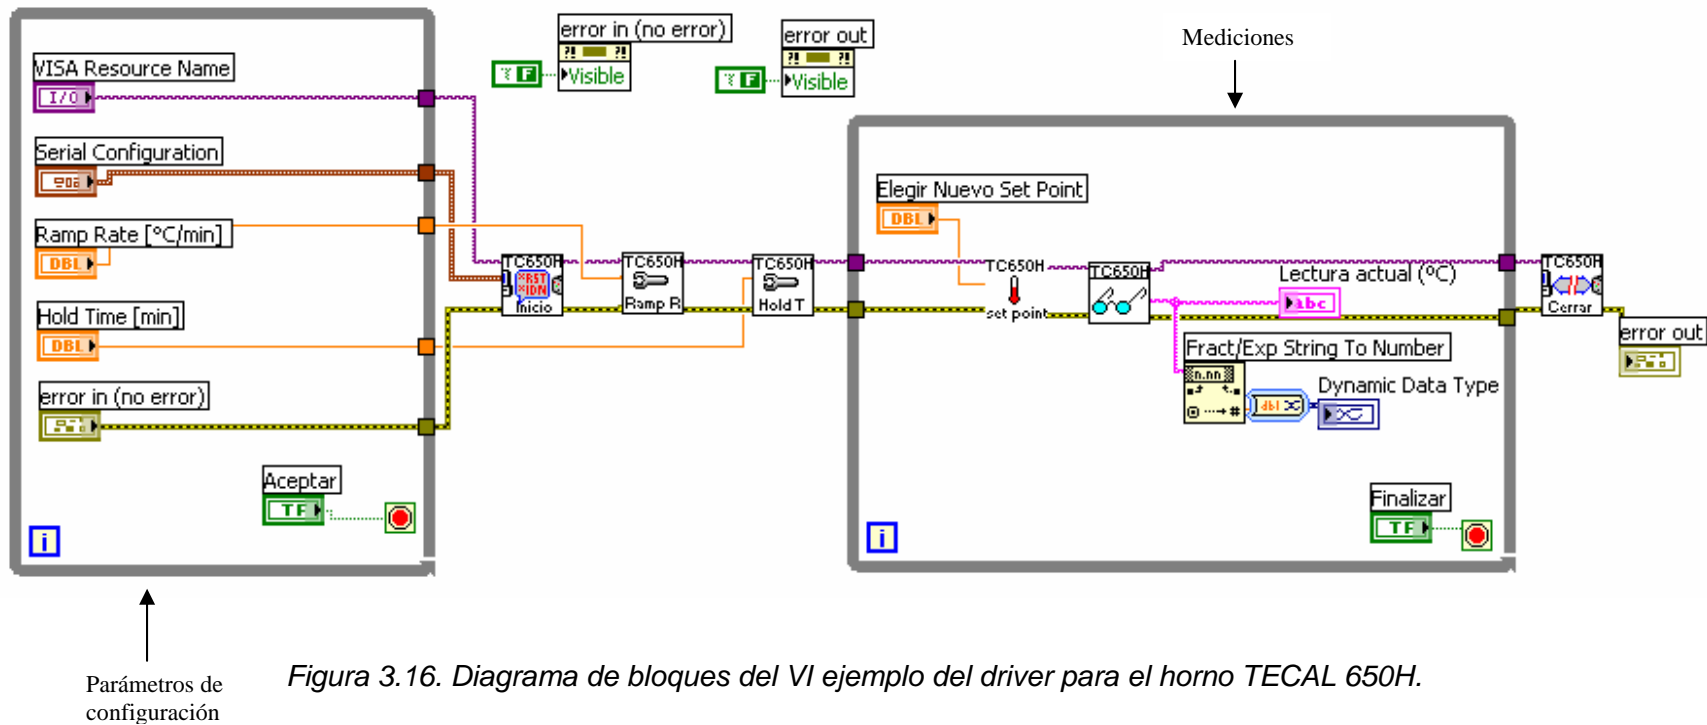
error in (no error)

Visible

error out

Visible

Mediciones

VISA Resource Name

I/O

Serial Configuration

Ramp Rate [°C/min]

DBL

Hold Time [min]

DBL

error in (no error)

Aceptar

TF

TC650H

RST IDN

Inicio

TC650H

Ramp R

TC650H

Hold T

Elegir Nuevo Set Point

DBL

TC650H

set point

TC650H

Lectura actual (°C)

abc

Fract/Exp String To Number

n.nn

Dynamic Data Type

dbl

TC650H

Cerrar

error out

Finalizar

TF

Parámetros de configuración

Figura 3.16. Diagrama de bloques del VI ejemplo del driver para el horno TECAL 650H.